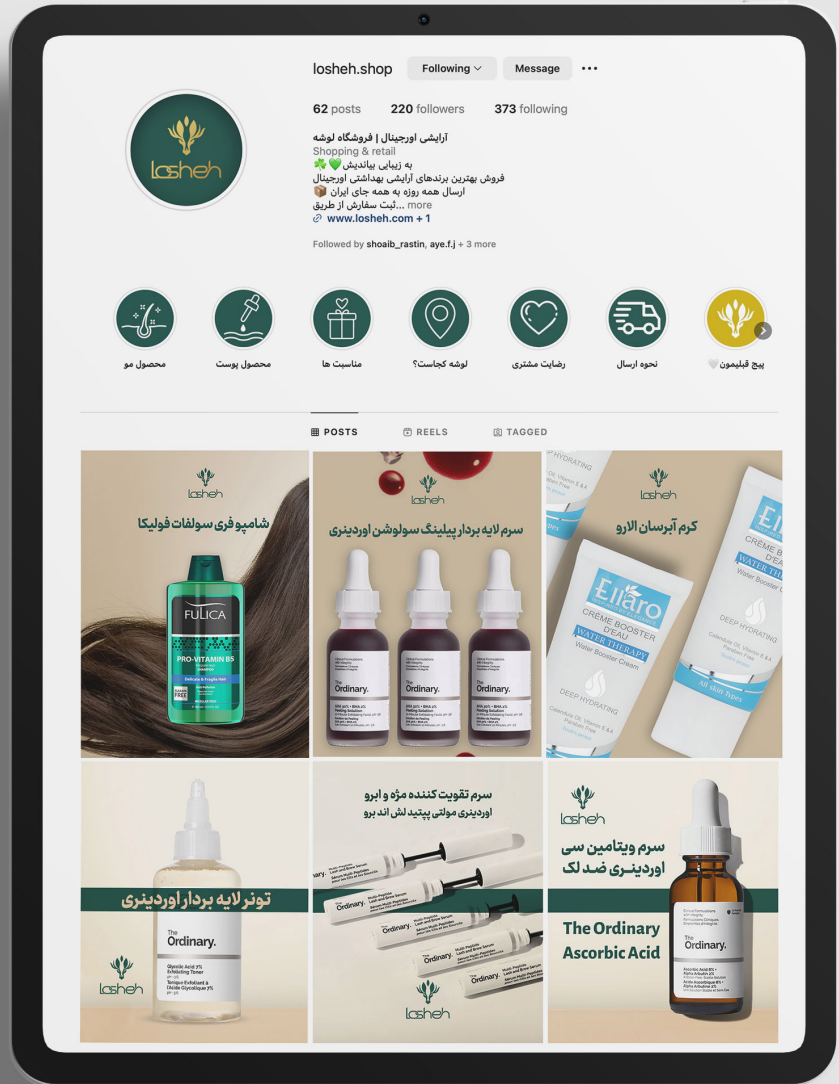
losheh.shop Following Message ···

62 posts 220 followers 373 following

آرایشی اورجینال | فروشگاه لوشه
Shopping & retail
به زیبایی بیاندیش 💚☘️
فروش بهترین برندهای آرایشی بهداشتی اورجینال
ارسال همه روزه به همه جای ایران 📦
ثبت سفارش از طریق... more
www.losheh.com + 1

Followed by shoaib_rastin, aye.f.j + 3 more

losheh

محصول مو
محصول پوست
مناسبت ها
لوشه کجاست؟
رضایت مشتری
نحوه ارسال
پیج قبلیمون 🤍

POSTS REELS TAGGED

losheh
شامپو فری سولفات فولیکا
FULICA
PRO-VITAMIN B5
Delicate & Fragile Hair

losheh
سرم لایه بردار پیلینگ سولوشن اوردینری
The Ordinary.
AHA 30% + BHA 2% Peeling Solution

losheh
کرم آبرسان الارو
Ellaro
CRÈME BOOSTER D'EAU
WATER THERAPY
Water Booster Cream
DEEP HYDRATING
All skin types

تونر لایه بردار اوردینری
The Ordinary.
Glycolic Acid 7% Exfoliating Toner
losheh

سرم تقویت کننده مژه و ابرو
اوردینری مولتی پپتید لش اند برو
The Ordinary.
Multi-Peptide Lash and Brow Serum
losheh

losheh
سرم ویتامین سی
اوردینری ضد لک
The Ordinary
Ascorbic Acid
The Ordinary.
Ascorbic Acid 8% + Alpha Arbutin 2%